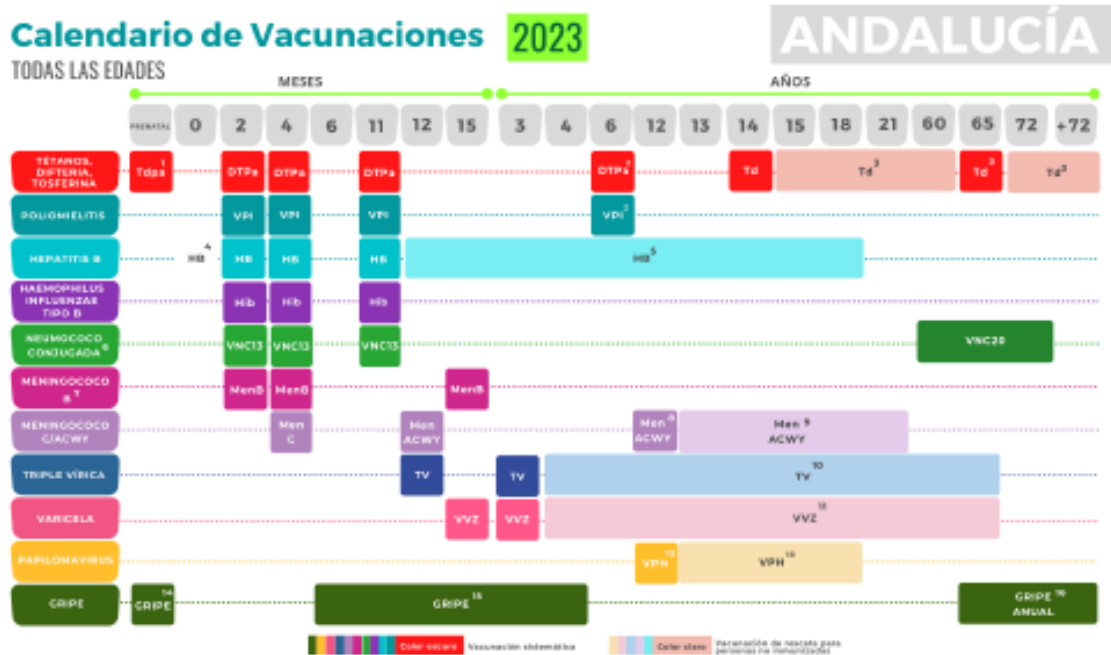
Calendario de Vacunaciones 2023 ANDALUCÍA
TODAS LAS EDADES

MESES | AÑOS

| | PRENATAL | 0 | 2 | 4 | 6 | 11 | 12 | 15 | 3 | 4 | 6 | 12 | 13 | 14 | 15 | 18 | 21 | 60 | 65 | 72 | +72 |
|---|---|---|---|---|---|---|---|---|---|---|---|---|---|---|---|---|---|---|---|---|---|
| TÉTANOS, DIFTERIA, TOSFERINA | Tdpa $^1$ | | DTPa | DTPa | | DTPa | | | | | DTPa $^2$ | | | Td | Td $^3$ | | | | Td $^3$ | Td $^3$ | |
| POLIOMIELITIS | | | VPI | VPI | | VPI | | | | | VPI $^2$ | | | | | | | | | | |
| HEPATITIS B | | HB $^4$ | HB | HB | | HB | HB $^5$ | | | | | | | | | | | | | | |
| HAEMOPHILUS INFLUENZAE TIPO B | | | Hib | Hib | | Hib | | | | | | | | | | | | | | | |
| NEUMOCOCO CONJUGADA $^6$ | | | VNC13 | VNC13 | | VNC13 | | | | | | | | | | | | VNC20 | | | |
| MENINGOCOCO B $^7$ | | | MenB | MenB | | | | MenB | | | | | | | | | | | | | |
| MENINGOCOCO C/ACWY | | | | Men C | | | Men ACWY | | | | | Men $^8$ ACWY | Men $^9$ ACWY | | | | | | | | |
| TRIPLE VÍRICA | | | | | | | TV | | TV | TV $^{10}$ | | | | | | | | | | | |
| VARICELA | | | | | | | | VVZ | VVZ | VVZ $^{11}$ | | | | | | | | | | | |
| PAPILOMAVIRUS | | | | | | | | | | | | VPH $^{12}$ | VPH $^{13}$ | | | | | | | | |
| GRIPE | GRIPE $^{14}$ | | | | GRIPE $^{15}$ | | | | | | | | | | | | | GRIPE $^{16}$ ANUAL | | | |

Color oscuro Vacunación sistemática
Color claro Vacunación de rescate para personas no inmunizadas